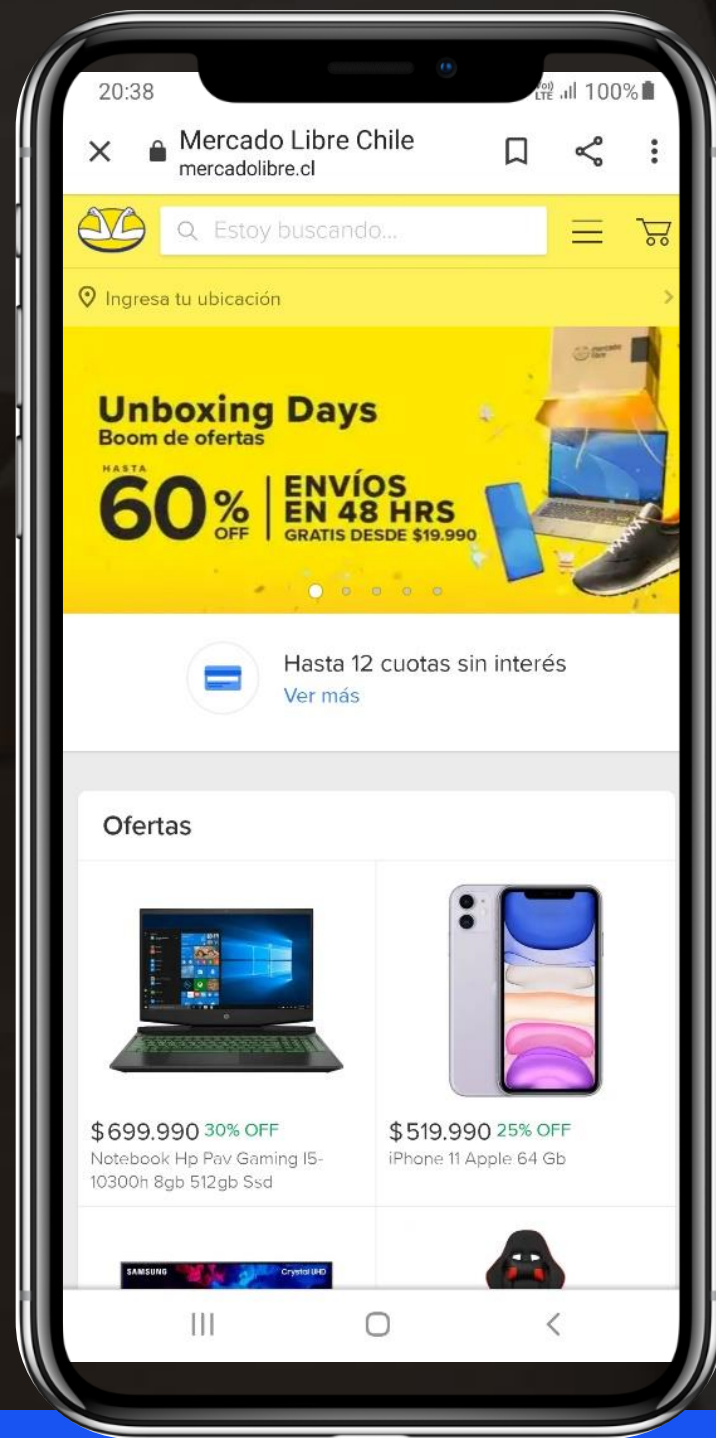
20:38 100%

Mercado Libre Chile
mercadolibre.cl

Estoy buscando...

Ingresa tu ubicación

Unboxing Days
Boom de ofertas
HASTA
60% OFF
ENVÍOS EN 48 HRS
GRATIS DESDE $19.990

Hasta 12 cuotas sin interés
Ver más

Ofertas

$699.990 30% OFF
Notebook Hp Pav Gaming I5-10300h 8gb 512gb Ssd

$519.990 25% OFF
iPhone 11 Apple 64 Gb

SAMSUNG Crystal UHD